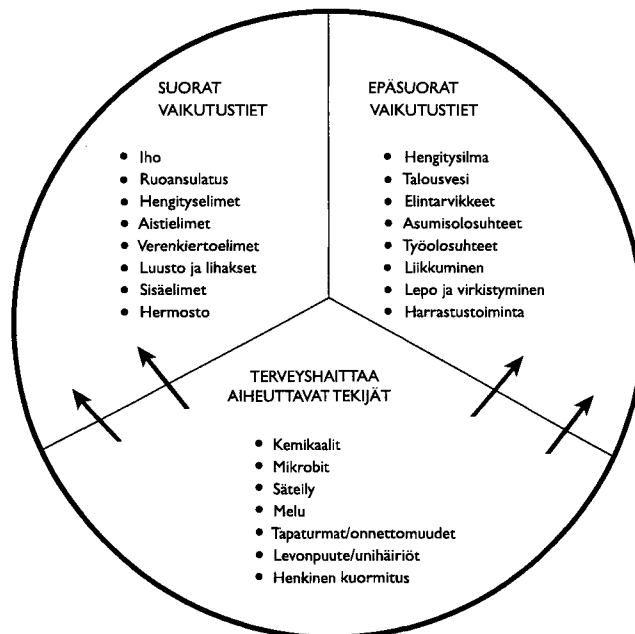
SUORAT VAIKUTUSTIET

- Iho
- Ruoansulatus
- Hengityselimet
- Aistielimet
- Verenkiertoelimet
- Luusto ja lihakset
- Sisäelimet
- Hermosto

EPÄSUORAT VAIKUTUSTIET

- Hengitysilma
- Talousvesi
- Elintarvikkeet
- Asumisolosuhteet
- Työolosuhteet
- Liikkuminen
- Lepo ja virkistyminen
- Harrastustoiminta

TERVEYSHAITTAA AIHEUTTAVAT TEKIJÄT

- Kemikaalit
- Mikrobit
- Säteily
- Melu
- Tapaturmat/onnettomuudet
- Levonpuute/unihäiriöt
- Henkinen kuormitus